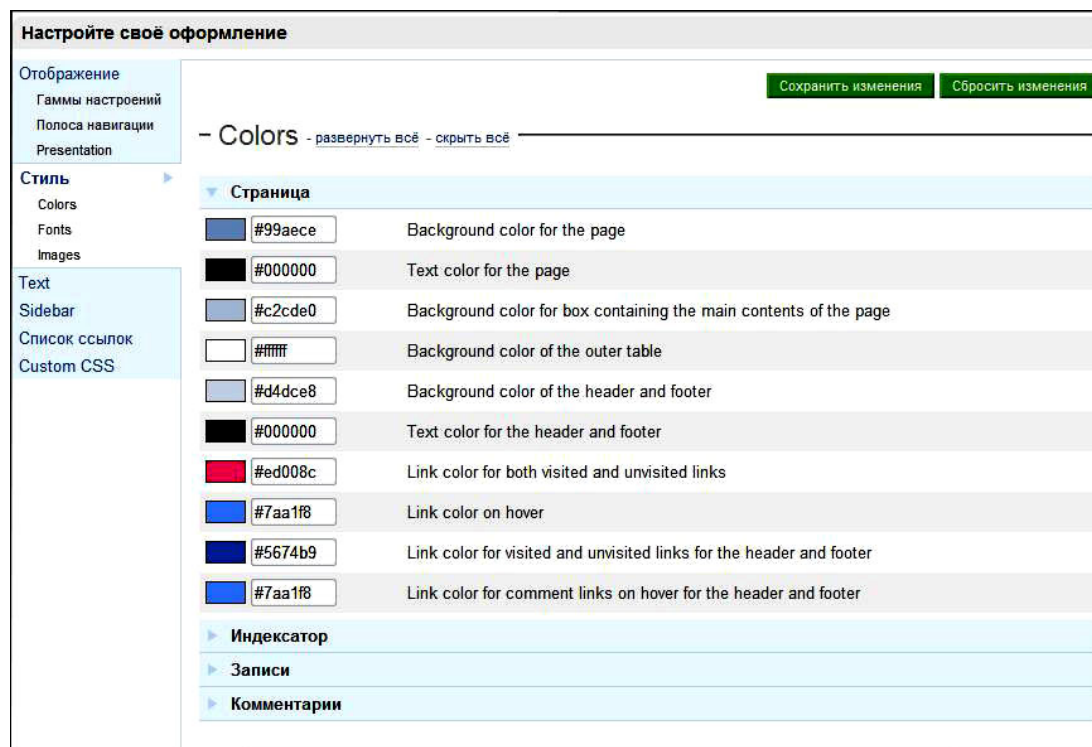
Настройте своё оформление

Отображение
Гаммы настроений
Полоса навигации
Presentation
Стиль
Colors
Fonts
Images
Text
Sidebar
Список ссылок
Custom CSS

Сохранить изменения
Сбросить изменения

– Colors - развернуть всё - скрыть всё

Страница

| | | |
|---|---|---|
| | #99aece | Background color for the page |
| | #000000 | Text color for the page |
| | #c2cde0 | Background color for box containing the main contents of the page |
| | #ffffff | Background color of the outer table |
| | #d4dce8 | Background color of the header and footer |
| | #000000 | Text color for the header and footer |
| | #ed008c | Link color for both visited and unvisited links |
| | #7aa1f8 | Link color on hover |
| | #5674b9 | Link color for visited and unvisited links for the header and footer |
| | #7aa1f8 | Link color for comment links on hover for the header and footer |

Индексатор
Записи
Комментарии